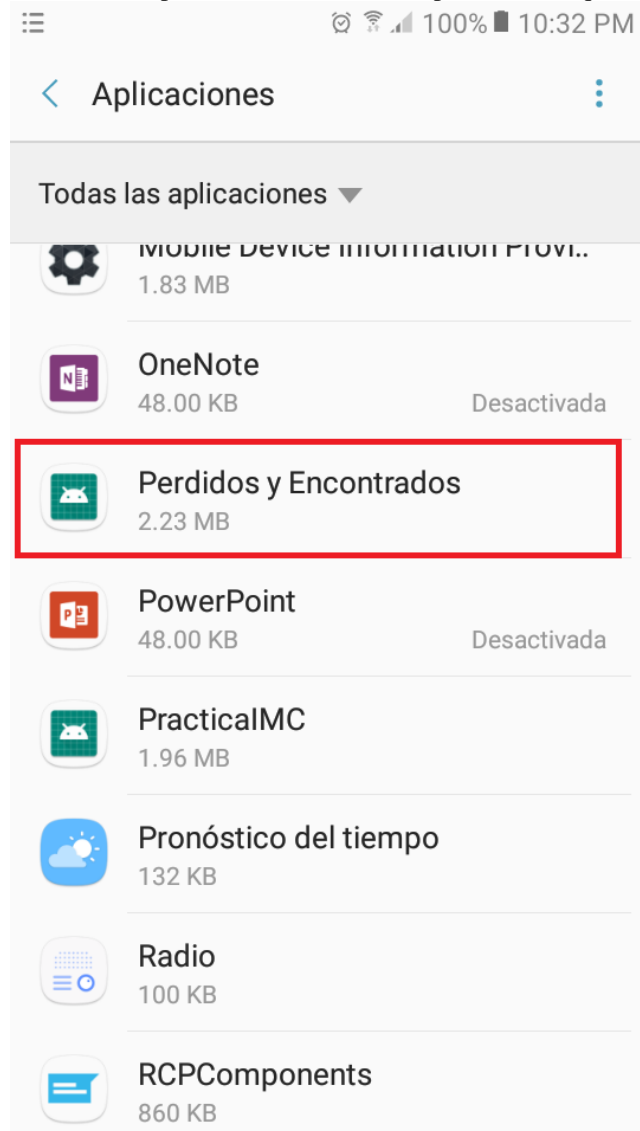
100% 10:32 PM

Aplicaciones

Todas las aplicaciones

Mobile Device Information Provi..
1.83 MB

OneNote
48.00 KB
Desactivada

Perdidos y Encontrados
2.23 MB

PowerPoint
48.00 KB
Desactivada

PracticalMC
1.96 MB

Pronóstico del tiempo
132 KB

Radio
100 KB

RCPComponents
860 KB